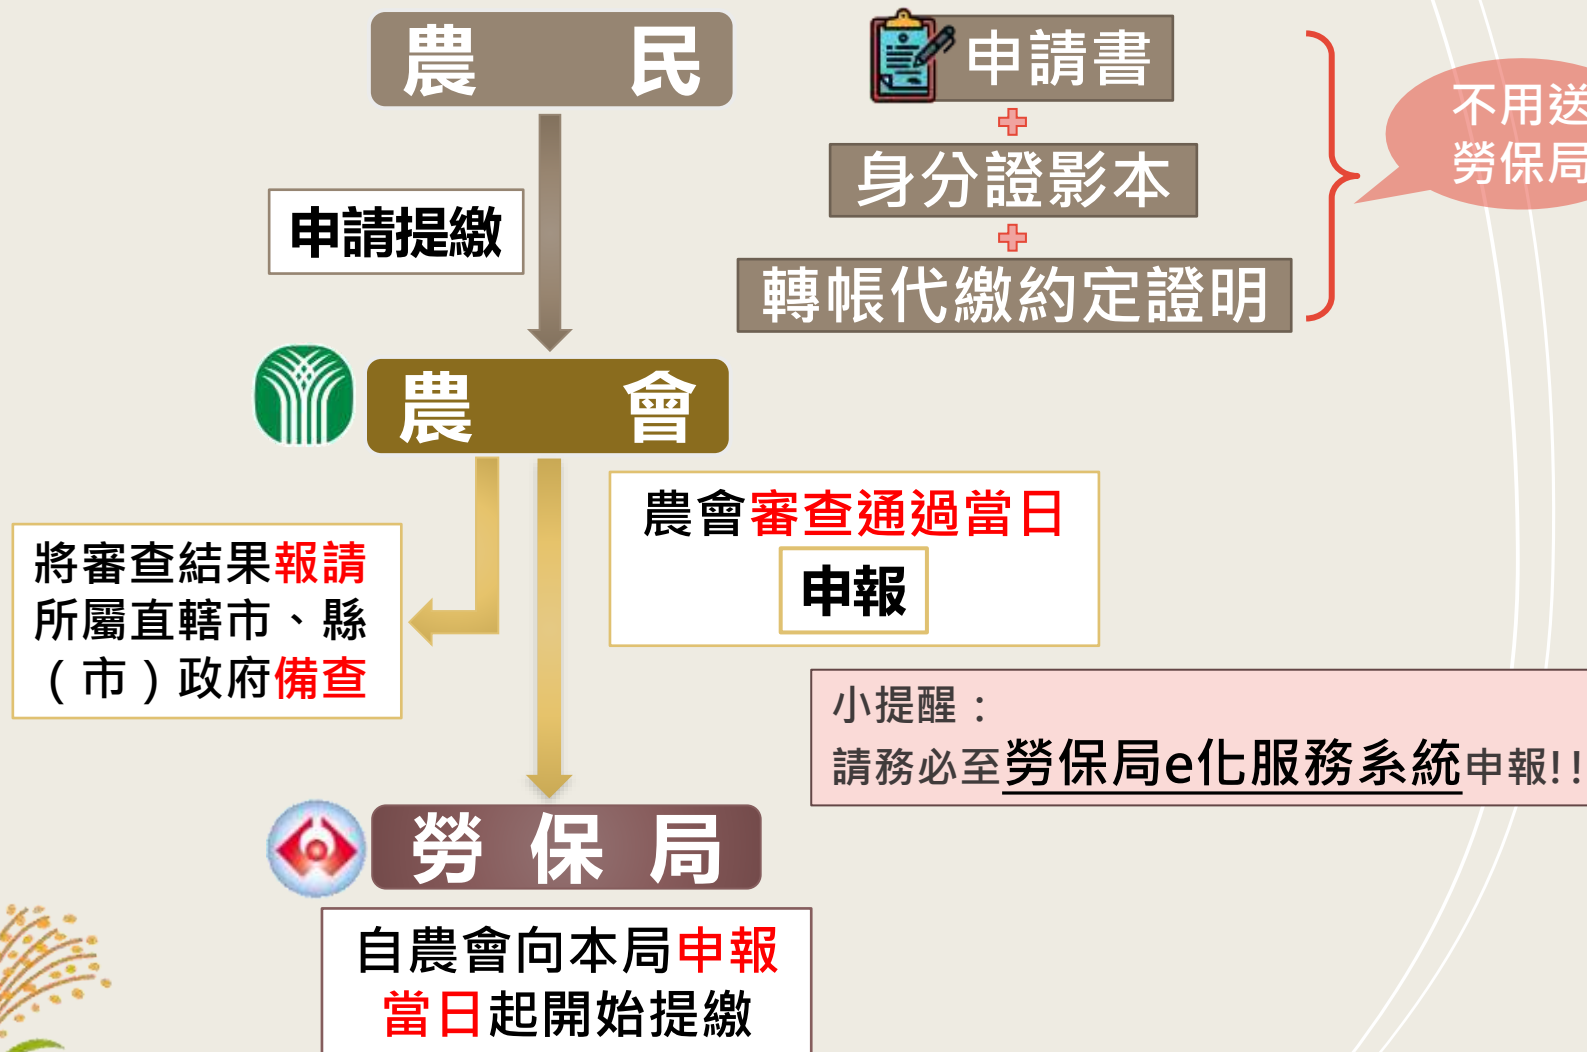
農　民

申請書

身分證影本

轉帳代繳約定證明

不用送
勞保局

申請提繳

農　會

將審查結果報請所屬直轄市、縣（市）政府備查

農會審查通過當日
申報

小提醒：
請務必至勞保局e化服務系統申報!!

勞 保 局

自農會向本局申報
當日起開始提繳